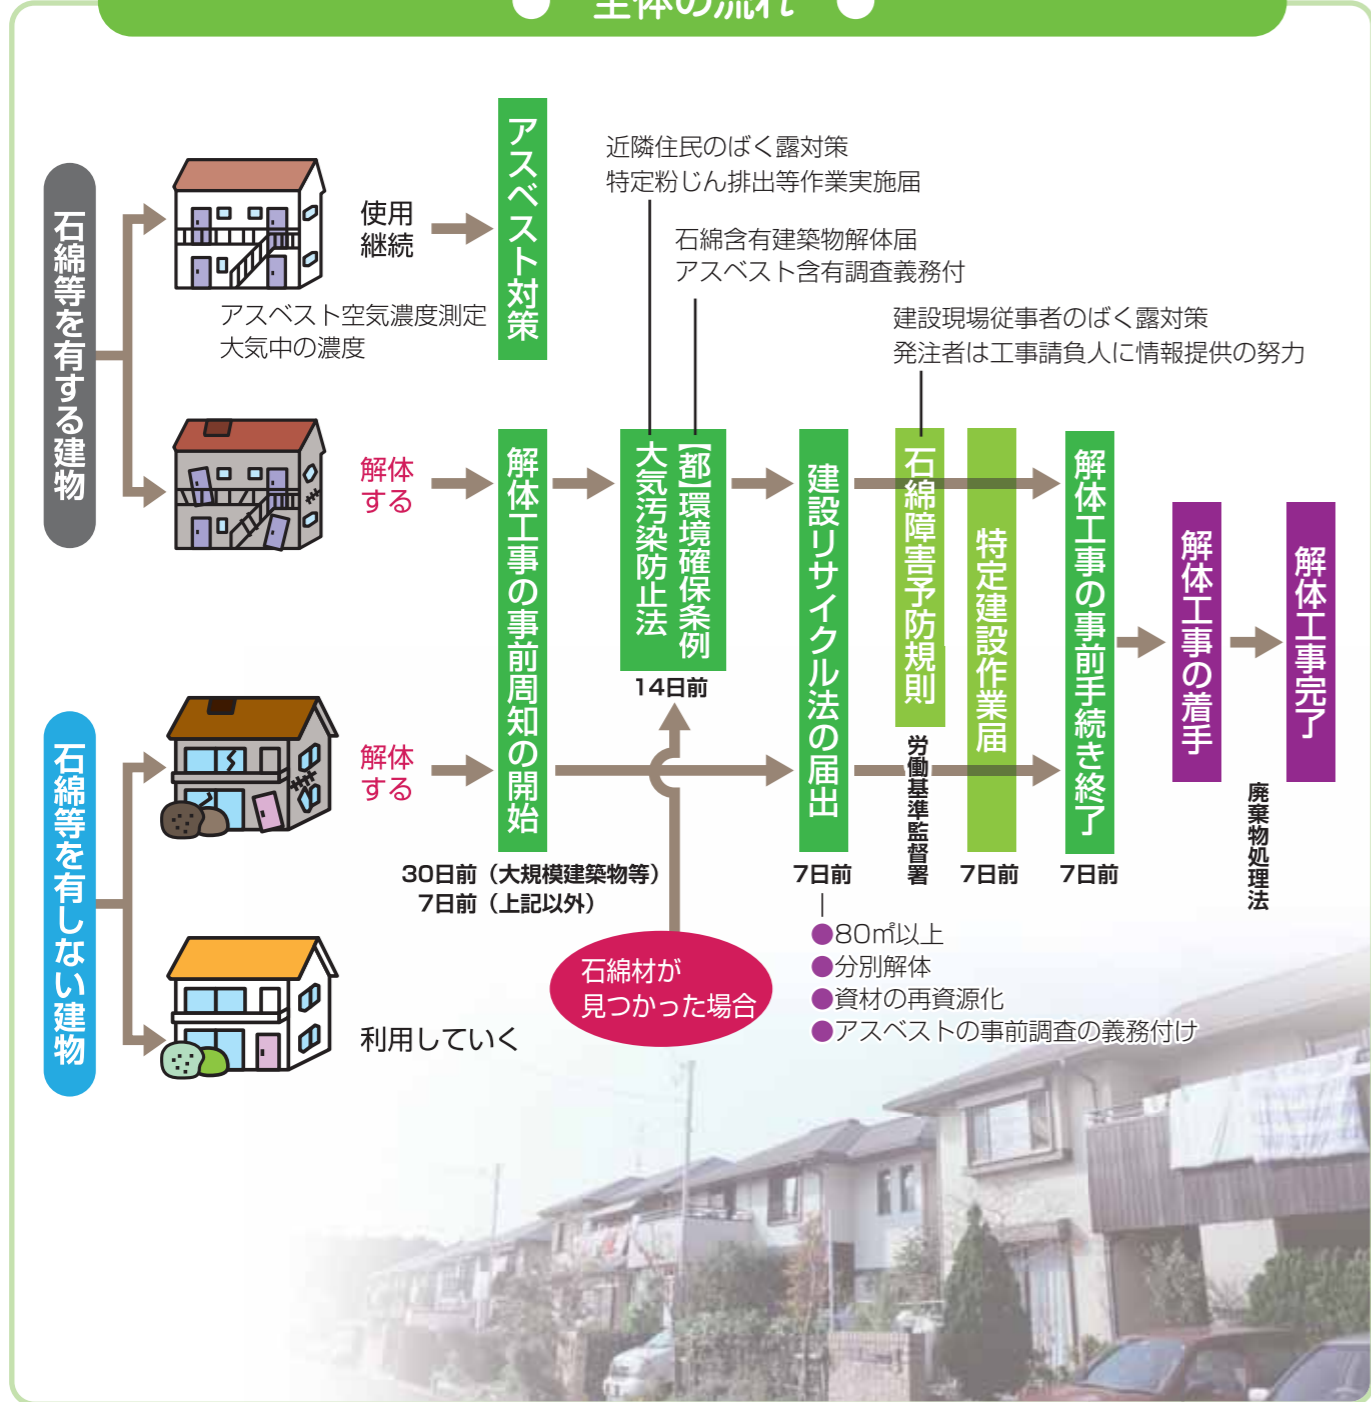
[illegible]

石綿等を有する建物

使用継続

アスベスト対策

アスベスト空気濃度測定
大気中の濃度

近隣住民のばく露対策
特定粉じん排出等作業実施届

石綿含有建築物解体届
アスベスト含有調査義務付

建設現場従事者のばく露対策
発注者は工事請負人に情報提供の努力

解体する

解体工事の事前周知の開始

大気汚染防止法

【都】環境確保条例

14日前

建設リサイクル法の届出

石綿障害予防規則

労働基準監督署

特定建設作業届

解体工事の事前手続き終了

解体工事の着手

解体工事完了

廃棄物処理法

石綿等を有しない建物

解体する

30日前（大規模建築物等）
7日前（上記以外）

7日前

7日前

7日前

石綿材が見つかった場合

●80㎡以上
●分別解体
●資材の再資源化
●アスベストの事前調査の義務付け

利用していく